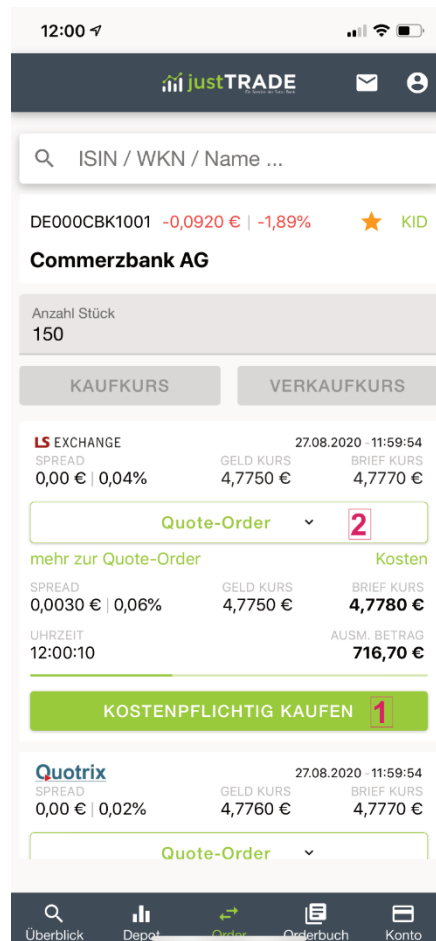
12:00

justTRADE

ISIN / WKN / Name ...

DE000CBK1001 -0,0920 € | -1,89% KID

Commerzbank AG

Anzahl Stück
150

KAUFKURS

VERKAUFKURS

LS EXCHANGE 27.08.2020 - 11:59:54
SPREAD
0,00 € | 0,04%
GELD KURS
4,7750 €
BRIEF KURS
4,7770 €

Quote-Order

2

mehr zur Quote-Order

Kosten

SPREAD
0,0030 € | 0,06%
GELD KURS
4,7750 €
BRIEF KURS
4,7780 €

UHRZEIT
12:00:10
AUSM. BETRAG
716,70 €

KOSTENPFLICHTIG KAUFEN

1

Quotrix 27.08.2020 - 11:59:54
SPREAD
0,00 € | 0,02%
GELD KURS
4,7760 €
BRIEF KURS
4,7770 €

Quote-Order

Überblick Depot Order Orderbuch Konto